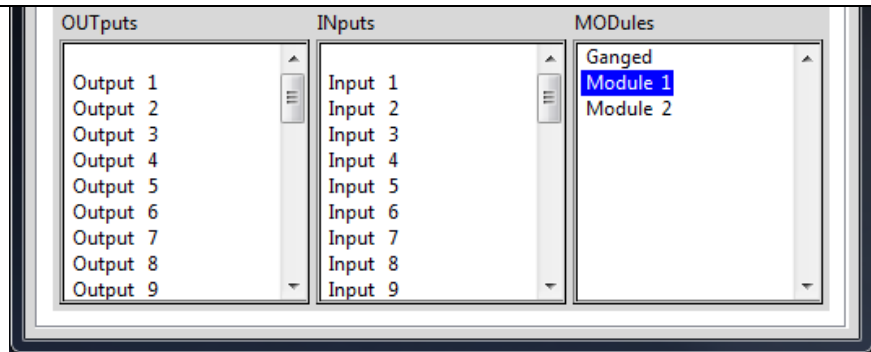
OUTputs

Output 1
Output 2
Output 3
Output 4
Output 5
Output 6
Output 7
Output 8
Output 9

INputs

Input 1
Input 2
Input 3
Input 4
Input 5
Input 6
Input 7
Input 8
Input 9

MODules

Ganged
Module 1
Module 2